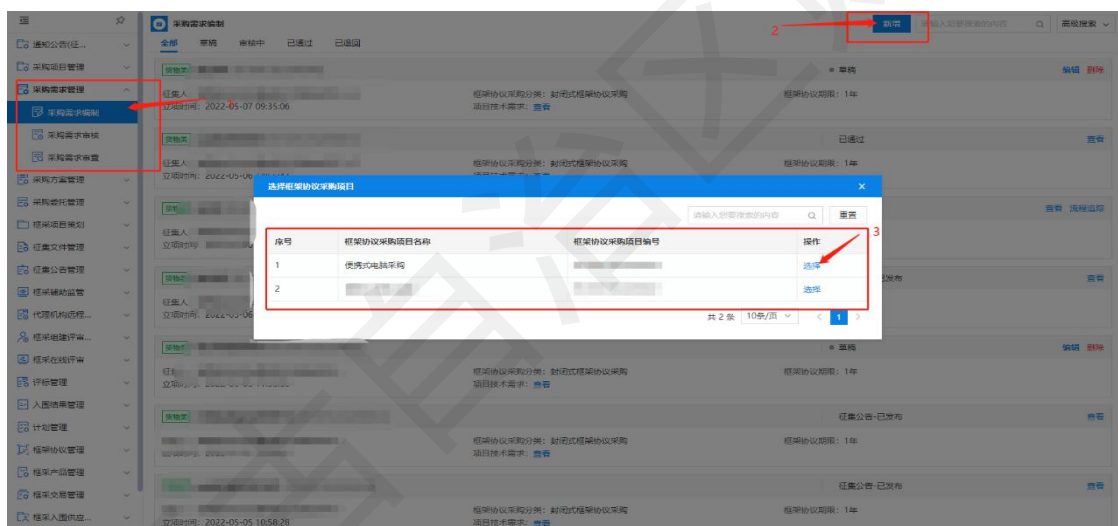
采购需求编制

全部　草稿　审核中　已通过　已退回

2　新增　请输入您要搜索的内容　高级搜索

通知公告(征...
采购项目管理
采购需求管理
采购需求编制
采购需求审核
采购需求查看
采购方案管理
采购委托管理
框采项目策划
征集文件管理
征集公告管理
框采辅助监管
代理机构遴选...
框采组建评审...
框采在线评审
评标管理
入围结果管理
计划管理
框架协议管理
框采产品管理
框采交易管理
框采入围供应...

货物类
征集人：
立项时间：2022-05-07 09:35:06
框架协议采购分类：封闭式框架协议采购
项目技术需求：查看
框架协议期限：1年
● 草稿
编辑　删除

货物类
征集人：
立项时间：2022-05-06
框架协议采购分类：封闭式框架协议采购
项目技术需求：查看
框架协议期限：1年
已通过
查看

查看　流程监控

征集人：
立项时间：
查看

征集人：
立项时间：2022-05-06
已发布
查看

货物类
● 草稿
编辑　删除
征集人：
立项时间：
框架协议采购分类：封闭式框架协议采购
项目技术需求：查看
框架协议期限：1年

货物类
框架协议采购分类：封闭式框架协议采购
项目技术需求：查看
框架协议期限：1年
征集公告-已发布
查看

货物类
框架协议采购分类：封闭式框架协议采购
项目技术需求：查看
框架协议期限：1年
征集公告-已发布
查看
立项时间：2022-05-05 10:58:28

选择框架协议采购项目
请输入您要搜索的内容　重置
3
| 序号 | 框架协议采购项目名称 | 框架协议采购项目编号 | 操作 |
|---|---|---|---|
| 1 | 便携式电脑采购 | | 选择 |
| 2 | | | 选择 |
共 2 条　10条/页　1